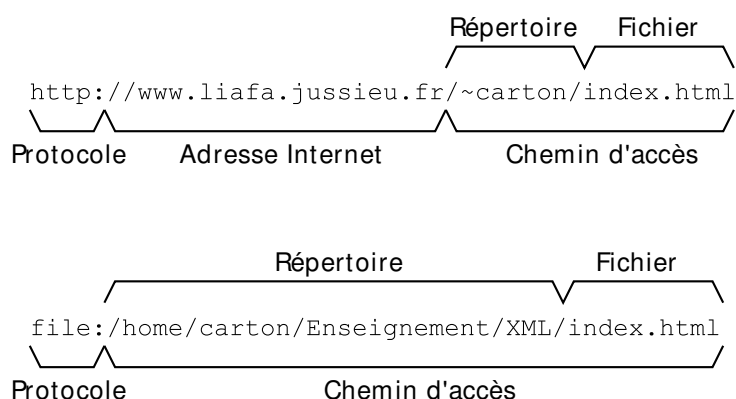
Répertoire Fichier

http://www.liafa.jussieu.fr/~carton/index.html

Protocole Adresse Internet Chemin d'accès

Répertoire Fichier

file:/home/carton/Enseignement/XML/index.html

Protocole Chemin d'accès